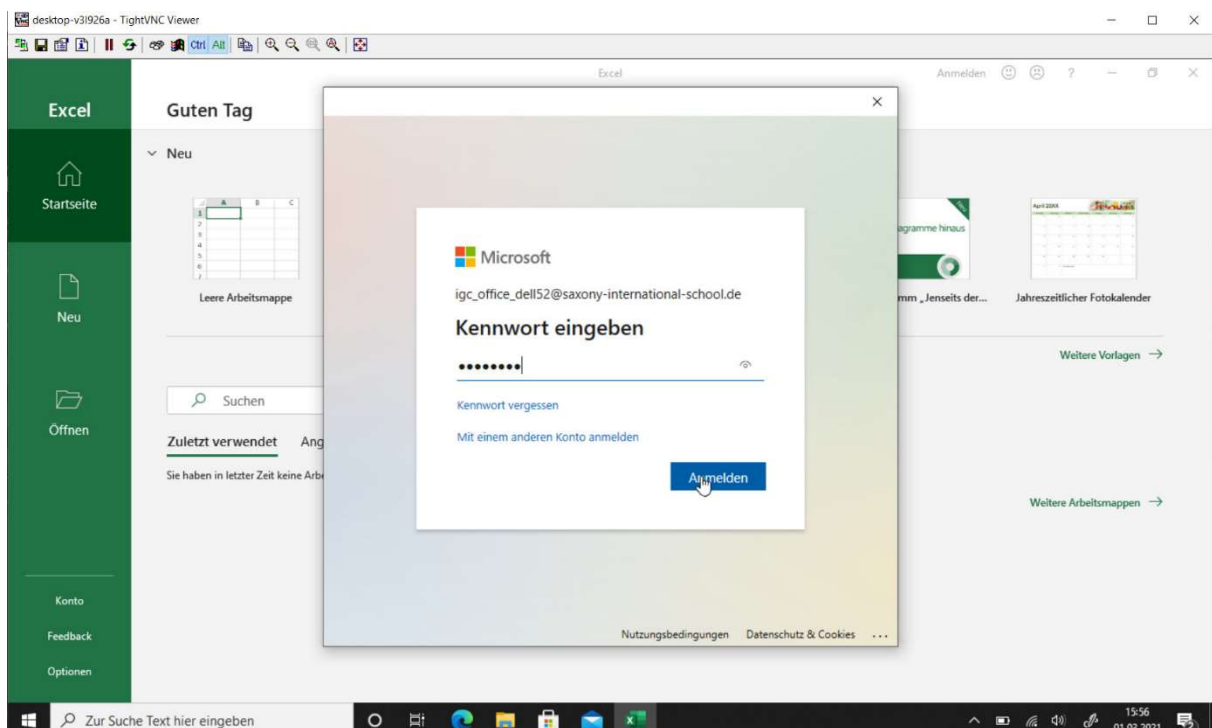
desktop-v3l926a - TightVNC Viewer

Ctrl Alt

Excel

Anmelden ? — ✕

Excel

Guten Tag

Neu

Startseite

Neu

Öffnen

Leere Arbeitsmappe

agramme hinaus

mm „Jenseits der...

April 20XX

Jahreszeitlicher Fotokalender

Weitere Vorlagen →

Suchen

Zuletzt verwendet Ang

Sie haben in letzter Zeit keine Arb

Weitere Arbeitsmappen →

Konto

Feedback

Optionen

✕

Microsoft

igc_office_dell52@saxony-international-school.de

Kennwort eingeben

••••••••

Kennwort vergessen

Mit einem anderen Konto anmelden

Anmelden

Nutzungsbedingungen Datenschutz & Cookies ...

Zur Suche Text hier eingeben

15:56
01.02.2021